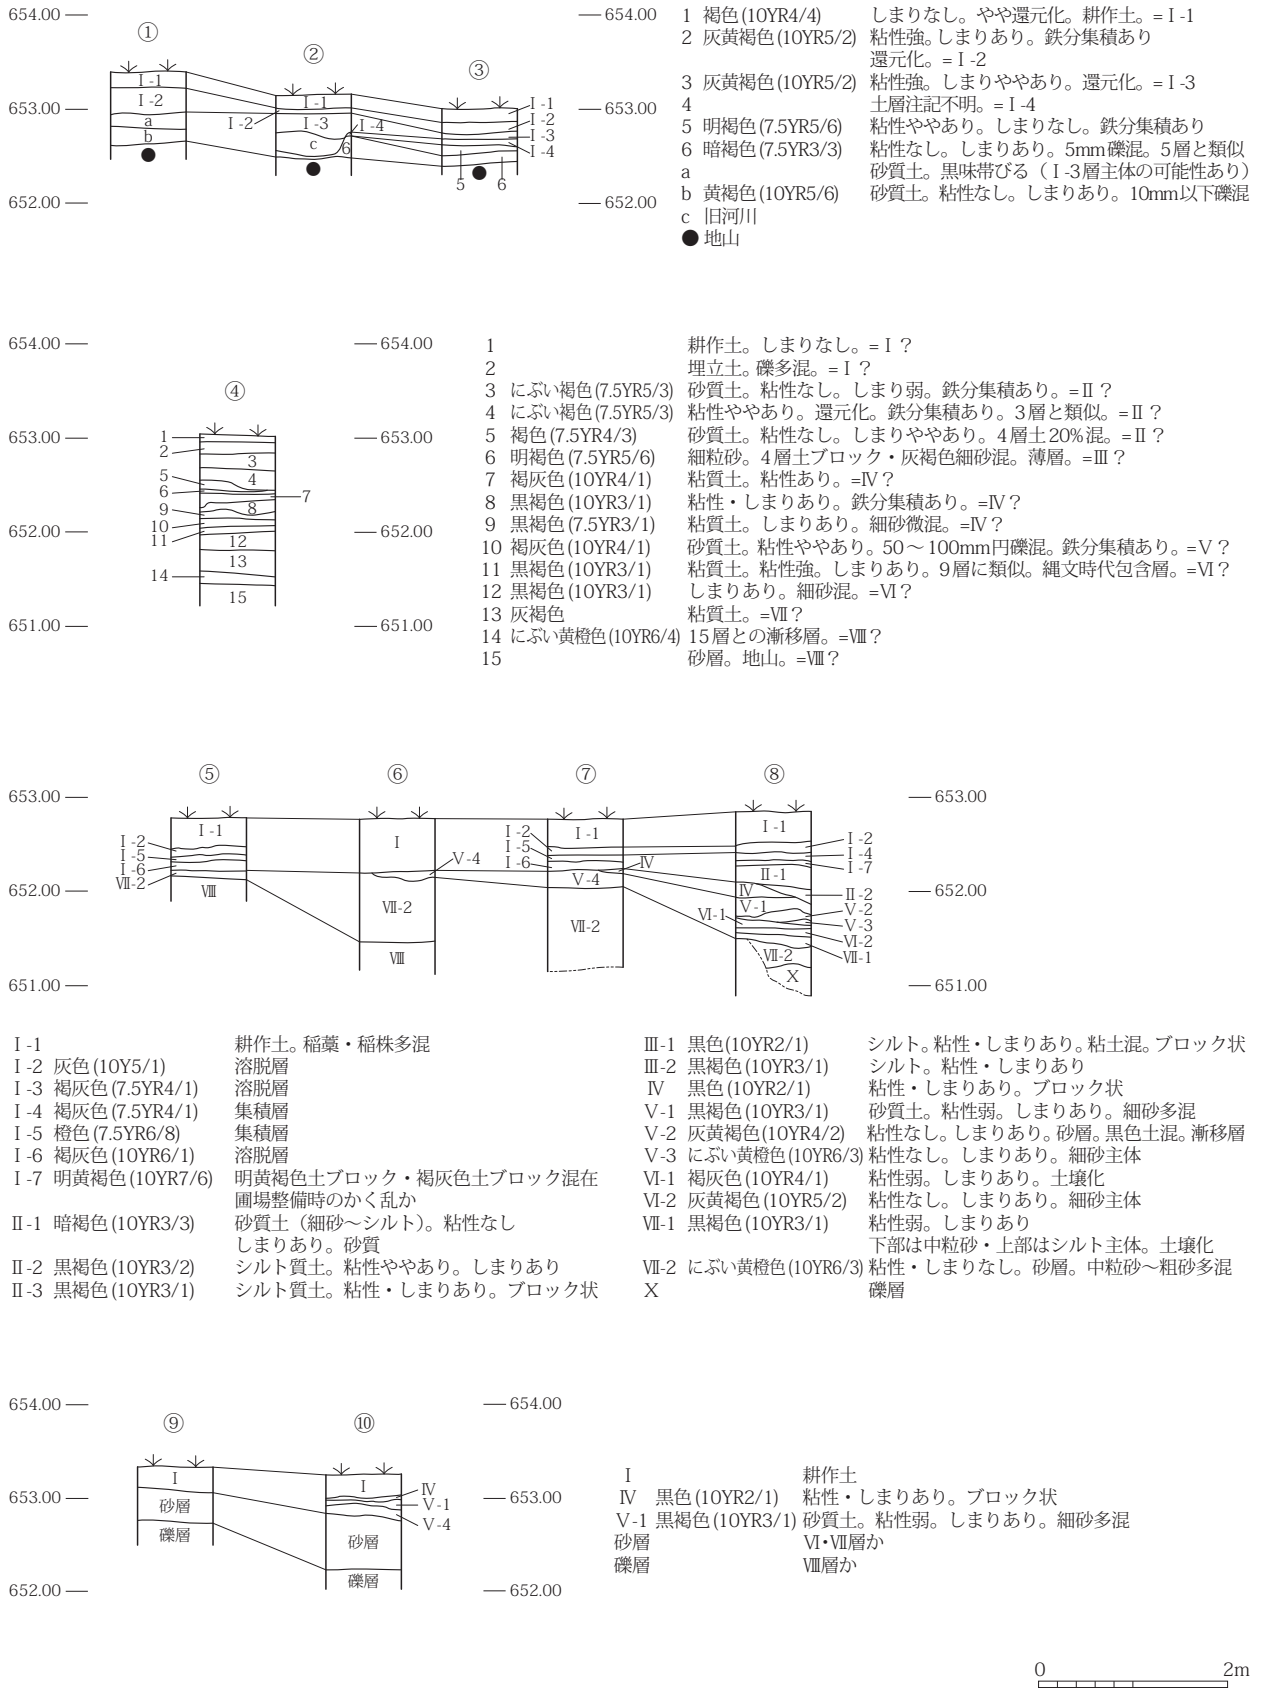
654.00 — ① ② ③ — 654.00

Ⅰ-1
Ⅰ-2
a
b
Ⅰ-1
Ⅰ-2
Ⅰ-3
Ⅰ-4
c
6
Ⅰ-1
Ⅰ-2
Ⅰ-3
Ⅰ-4
5
6

653.00 — — 653.00
652.00 — — 652.00

1 褐色(10YR4/4) しまりなし。やや還元化。耕作土。= Ⅰ-1
2 灰黄褐色(10YR5/2) 粘性強。しまりあり。鉄分集積あり 還元化。= Ⅰ-2
3 灰黄褐色(10YR5/2) 粘性強。しまりややあり。還元化。= Ⅰ-3
4 土層注記不明。= Ⅰ-4
5 明褐色(7.5YR5/6) 粘性ややあり。しまりなし。鉄分集積あり
6 暗褐色(7.5YR3/3) 粘性なし。しまりあり。5mm礫混。5層と類似
a 砂質土。黒味帯びる(Ⅰ-3層主体の可能性あり)
b 黄褐色(10YR5/6) 砂質土。粘性なし。しまりあり。10mm以下礫混
c 旧河川
● 地山

654.00 — — 654.00
④
653.00 — — 653.00
652.00 — — 652.00
651.00 — — 651.00
1
2
3
4
5
6
7
8
9
10
11
12
13
14
15

1 耕作土。しまりなし。= Ⅰ?
2 埋立土。礫多混。= Ⅰ?
3 にぶい褐色(7.5YR5/3) 砂質土。粘性なし。しまり弱。鉄分集積あり。=Ⅱ?
4 にぶい褐色(7.5YR5/3) 粘性ややあり。還元化。鉄分集積あり。3層と類似。=Ⅱ?
5 褐色(7.5YR4/3) 砂質土。粘性なし。しまりややあり。4層土20%混。=Ⅱ?
6 明褐色(7.5YR5/6) 細粒砂。4層土ブロック・灰褐色細砂混。薄層。=Ⅲ?
7 褐灰色(10YR4/1) 粘質土。粘性あり。=Ⅳ?
8 黒褐色(10YR3/1) 粘性・しまりあり。鉄分集積あり。=Ⅳ?
9 黒褐色(7.5YR3/1) 粘質土。しまりあり。細砂微混。=Ⅳ?
10 褐灰色(10YR4/1) 砂質土。粘性ややあり。50～100mm円礫混。鉄分集積あり。=Ⅴ?
11 黒褐色(10YR3/1) 粘質土。粘性強。しまりあり。9層に類似。縄文時代包含層。=Ⅵ?
12 黒褐色(10YR3/1) しまりあり。細砂混。=Ⅵ?
13 灰褐色 粘質土。=Ⅶ?
14 にぶい黄橙色(10YR6/4) 15層との漸移層。=Ⅷ?
15 砂層。地山。=Ⅷ?

⑤ ⑥ ⑦ ⑧
653.00 — — 653.00
652.00 — — 652.00
651.00 — — 651.00
Ⅰ-1
Ⅰ-2
Ⅰ-5
Ⅰ-6
Ⅶ-2
Ⅷ
Ⅰ
Ⅴ-4
Ⅶ-2
Ⅷ
Ⅰ-1
Ⅰ-2
Ⅰ-5
Ⅰ-6
Ⅳ
Ⅴ-4
Ⅶ-2
Ⅰ-1
Ⅰ-2
Ⅰ-4
Ⅰ-7
Ⅱ-1
Ⅱ-2
Ⅳ
Ⅴ-1
Ⅴ-2
Ⅴ-3
Ⅵ-1
Ⅵ-2
Ⅶ-2
Ⅶ-1
Ⅹ

Ⅰ-1 耕作土。稲藁・稲株多混
Ⅰ-2 灰色(10Y5/1) 溶脱層
Ⅰ-3 褐灰色(7.5YR4/1) 溶脱層
Ⅰ-4 褐灰色(7.5YR4/1) 集積層
Ⅰ-5 橙色(7.5YR6/8) 集積層
Ⅰ-6 褐灰色(10YR6/1) 溶脱層
Ⅰ-7 明黄褐色(10YR7/6) 明黄褐色土ブロック・褐灰色土ブロック混在 圃場整備時のかく乱か
Ⅱ-1 暗褐色(10YR3/3) 砂質土(細砂～シルト)。粘性なし しまりあり。砂質
Ⅱ-2 黒褐色(10YR3/2) シルト質土。粘性ややあり。しまりあり
Ⅱ-3 黒褐色(10YR3/1) シルト質土。粘性・しまりあり。ブロック状

Ⅲ-1 黒色(10YR2/1) シルト。粘性・しまりあり。粘土混。ブロック状
Ⅲ-2 黒褐色(10YR3/1) シルト。粘性・しまりあり
Ⅳ 黒色(10YR2/1) 粘性・しまりあり。ブロック状
Ⅴ-1 黒褐色(10YR3/1) 砂質土。粘性弱。しまりあり。細砂多混
Ⅴ-2 灰黄褐色(10YR4/2) 粘性なし。しまりあり。砂層。黒色土混。漸移層
Ⅴ-3 にぶい黄橙色(10YR6/3) 粘性なし。しまりあり。細砂主体
Ⅵ-1 褐灰色(10YR4/1) 粘性弱。しまりあり。土壌化
Ⅵ-2 灰黄褐色(10YR5/2) 粘性なし。しまりあり。細砂主体
Ⅶ-1 黒褐色(10YR3/1) 粘性弱。しまりあり 下部は中粒砂・上部はシルト主体。土壌化
Ⅶ-2 にぶい黄橙色(10YR6/3) 粘性・しまりなし。砂層。中粒砂～粗砂多混
Ⅹ 礫層

654.00 — — 654.00
⑨ ⑩
653.00 — — 653.00
652.00 — — 652.00
Ⅰ
砂層
礫層
Ⅰ
Ⅳ
Ⅴ-1
Ⅴ-4
砂層
礫層

Ⅰ 耕作土
Ⅳ 黒色(10YR2/1) 粘性・しまりあり。ブロック状
Ⅴ-1 黒褐色(10YR3/1) 砂質土。粘性弱。しまりあり。細砂多混
砂層 Ⅵ・Ⅶ層か
礫層 Ⅷ層か

0 2m